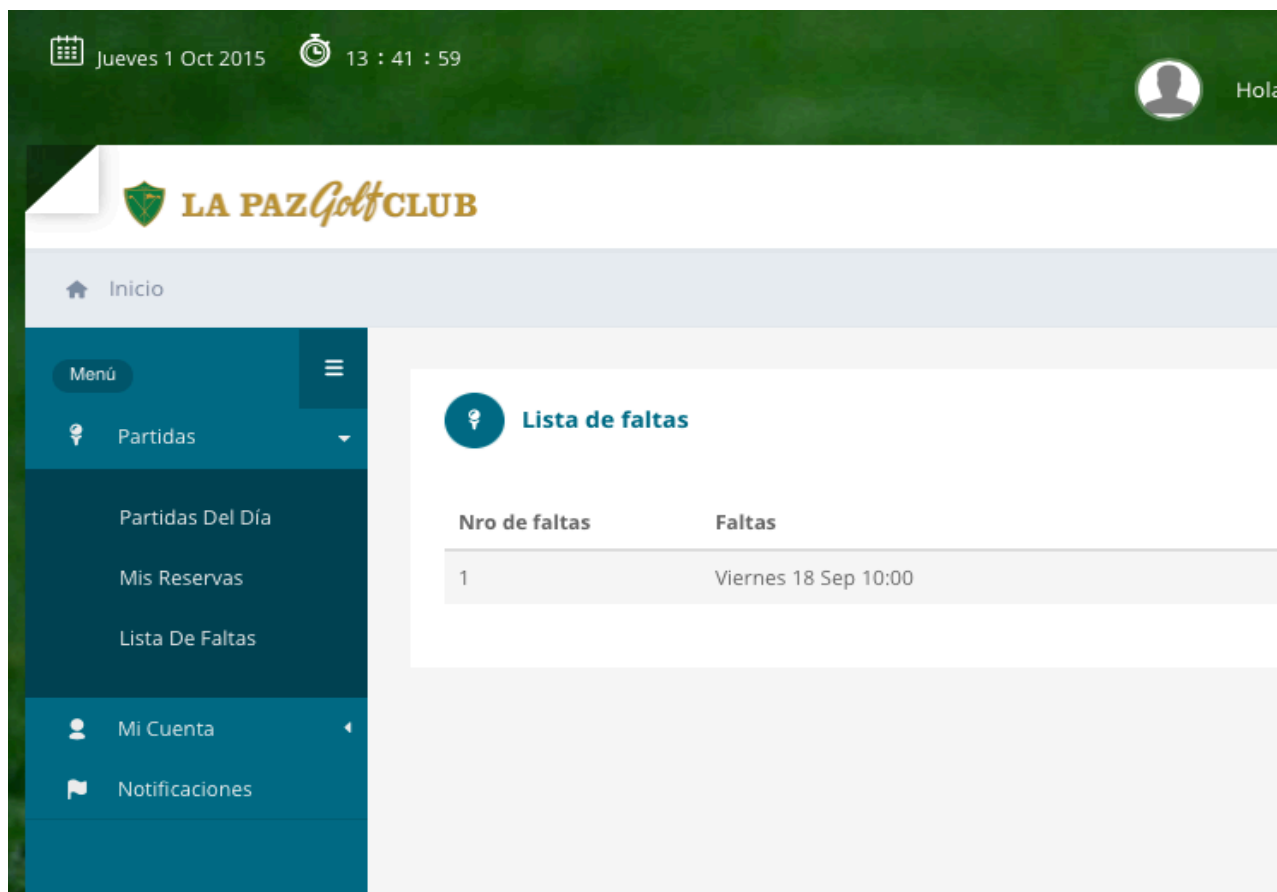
Jueves 1 Oct 2015 13 : 41 : 59

Hola

LA PAZ Golf CLUB

Inicio

Menú

Partidas

Partidas Del Día

Mis Reservas

Lista De Faltas

Mi Cuenta

Notificaciones

Lista de faltas

| Nro de faltas | Faltas |
|---|---|
| 1 | Viernes 18 Sep 10:00 |